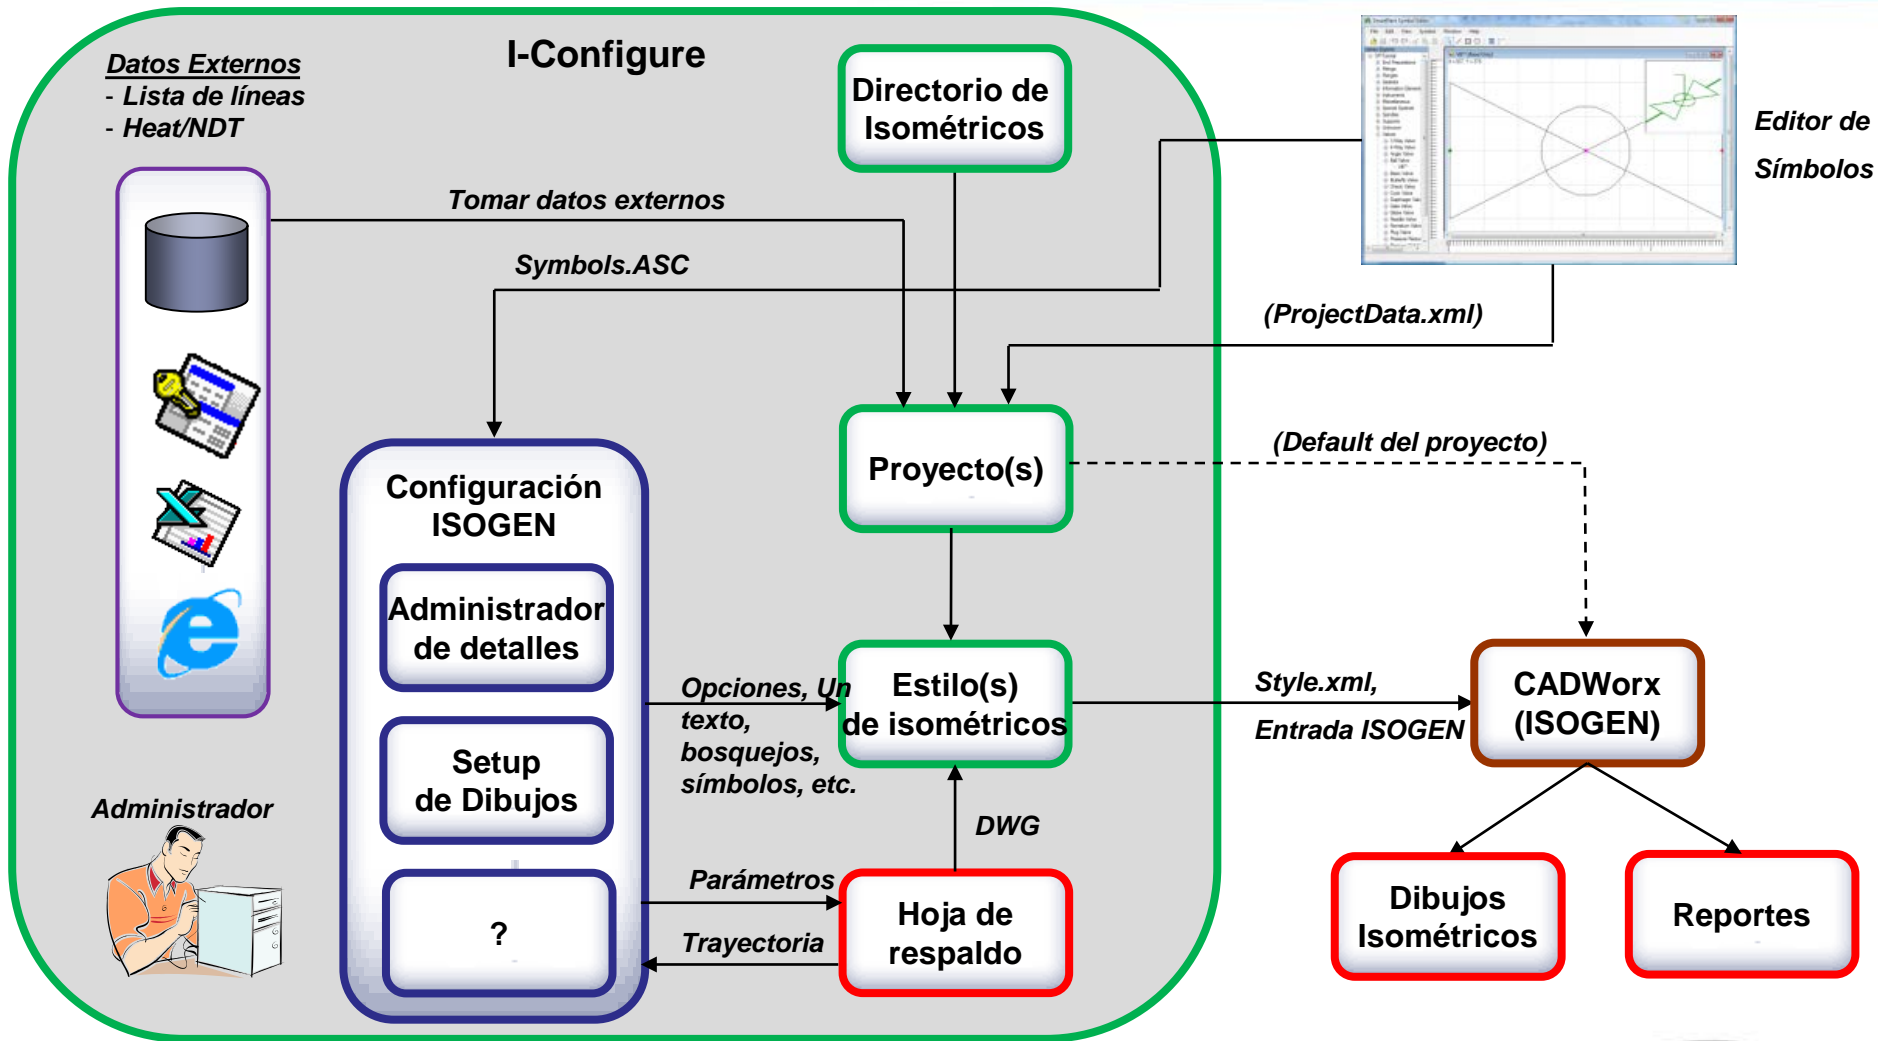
Datos Externos
- Lista de líneas
- Heat/NDT

I-Configure

Directorio de Isométricos

Editor de Símbolos

Tomar datos externos

Symbols.ASC

(ProjectData.xml)

Proyecto(s)

(Default del proyecto)

Configuración ISOGEN

Administrador de detalles

Setup de Dibujos

?

Opciones, Un texto, bosquejos, símbolos, etc.

Estilo(s) de isométricos

Style.xml, Entrada ISOGEN

CADWorx (ISOGEN)

Administrador

DWG

Parámetros

Hoja de respaldo

Trayectoria

Dibujos Isométricos

Reportes